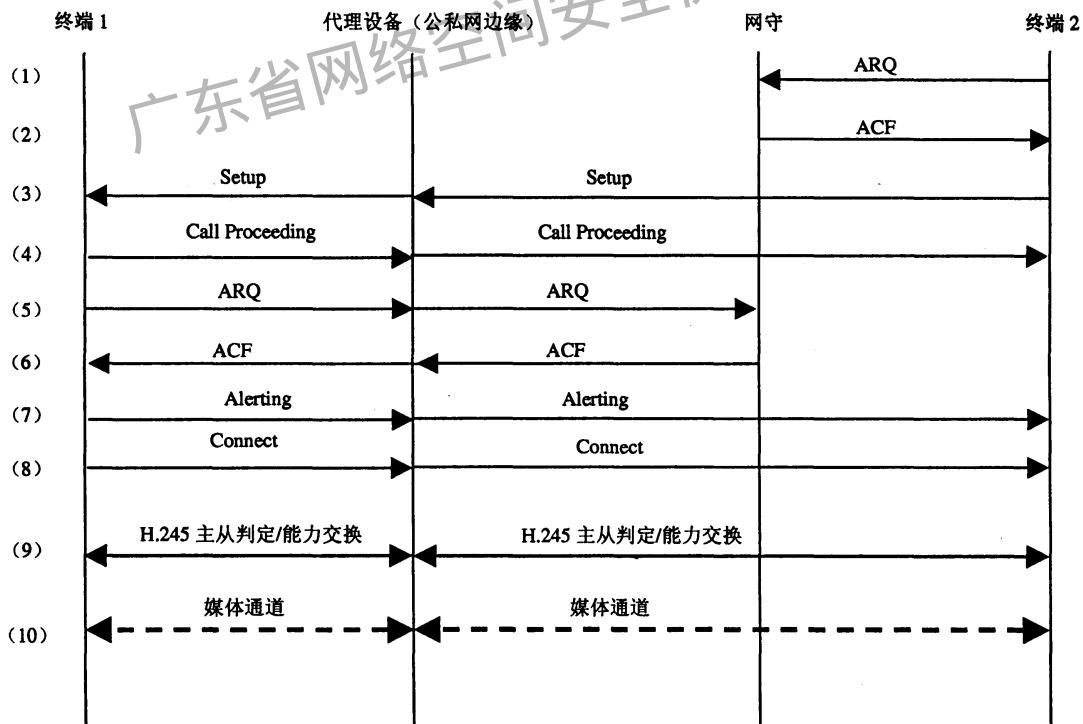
终端 1 代理设备（公私网边缘） 网守 终端 2

广东省网络空间安全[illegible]

(1) ARQ

(2) ACF

(3) Setup Setup

(4) Call Proceeding Call Proceeding

(5) ARQ ARQ

(6) ACF ACF

(7) Alerting Alerting

(8) Connect Connect

(9) H.245 主从判定/能力交换 H.245 主从判定/能力交换

(10) 媒体通道 媒体通道